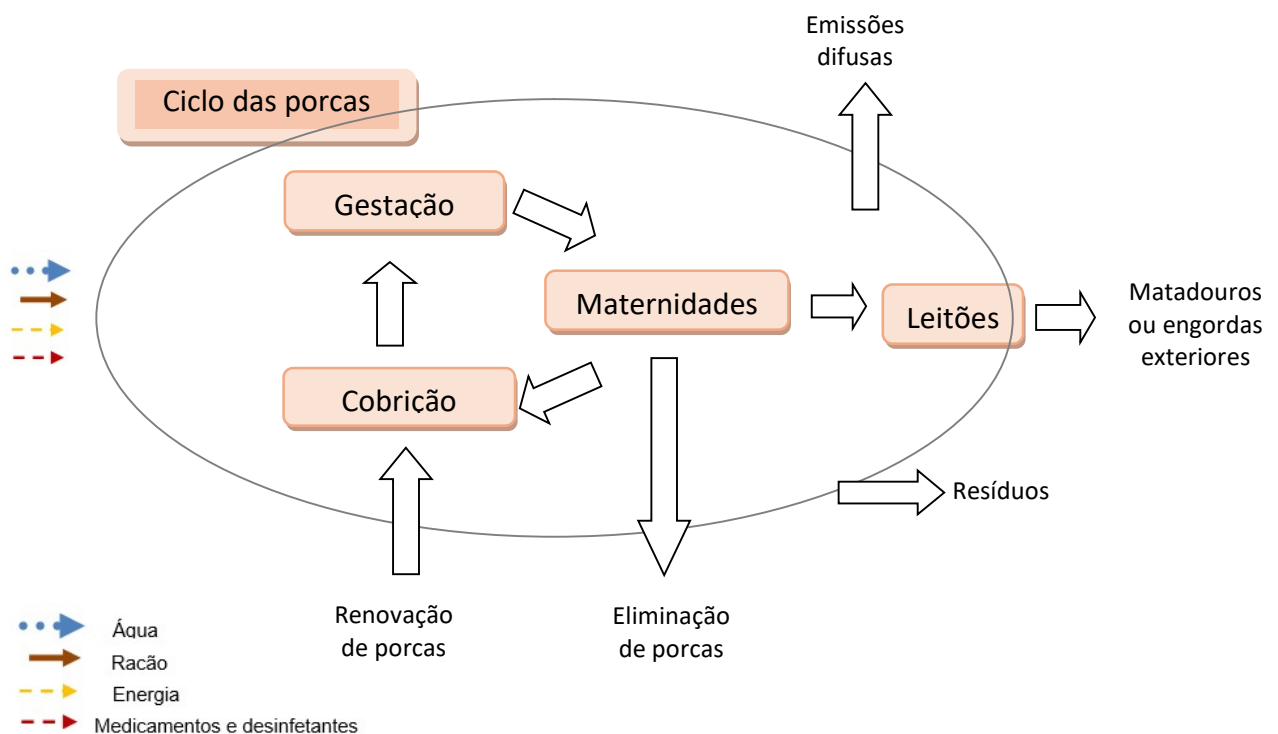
Emissões difusas

Ciclo das porcas

Gestação

Maternidades

Leitões

Matadouros ou engordas exteriores

Cobrição

Resíduos

Renovação de porcas

Eliminação de porcas

Água
Racão
Energia
Medicamentos e desinfetantes